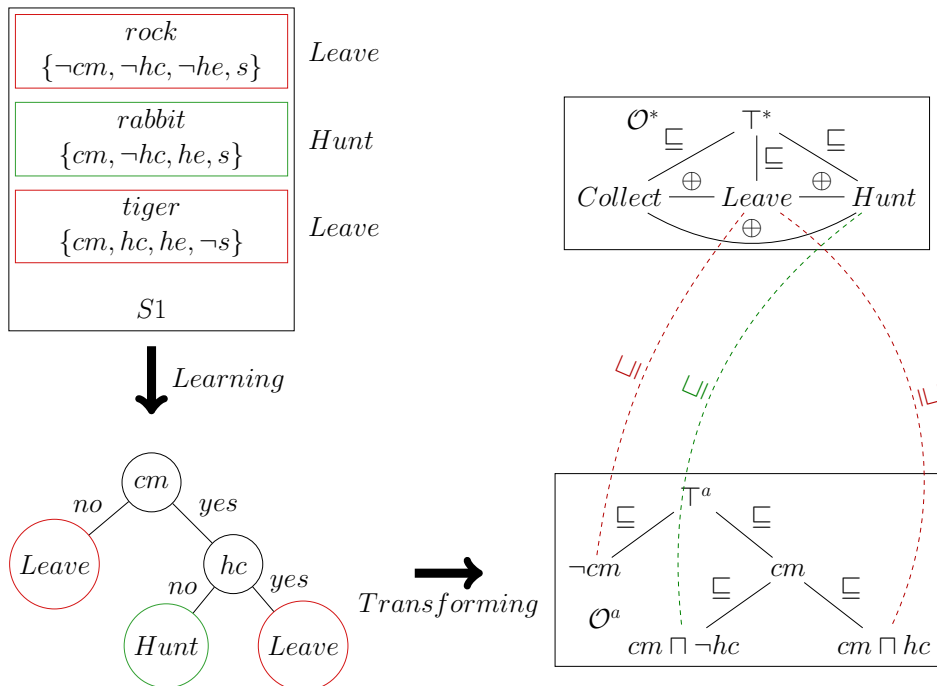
$rock$
$\{\neg cm, \neg hc, \neg he, s\}$
$Leave$

$rabbit$
$\{cm, \neg hc, he, s\}$
$Hunt$

$tiger$
$\{cm, hc, he, \neg s\}$
$Leave$

$S1$

$Learning$

$cm$
$no$ $yes$
$Leave$
$hc$
$no$ $yes$
$Hunt$ $Leave$

$Transforming$

$\mathcal{O}^*$
$\top^*$
$\sqsubseteq$ $\sqsubseteq$ $\sqsubseteq$
$Collect$ $\oplus$ $Leave$ $\oplus$ $Hunt$
$\oplus$

$\sqsubseteq$ $\sqsubseteq$ $\sqsubseteq$

$\top^a$
$\sqsubseteq$ $\sqsubseteq$
$\neg cm$
$cm$
$\sqsubseteq$ $\sqsubseteq$
$\mathcal{O}^a$
$cm \sqcap \neg hc$
$cm \sqcap hc$